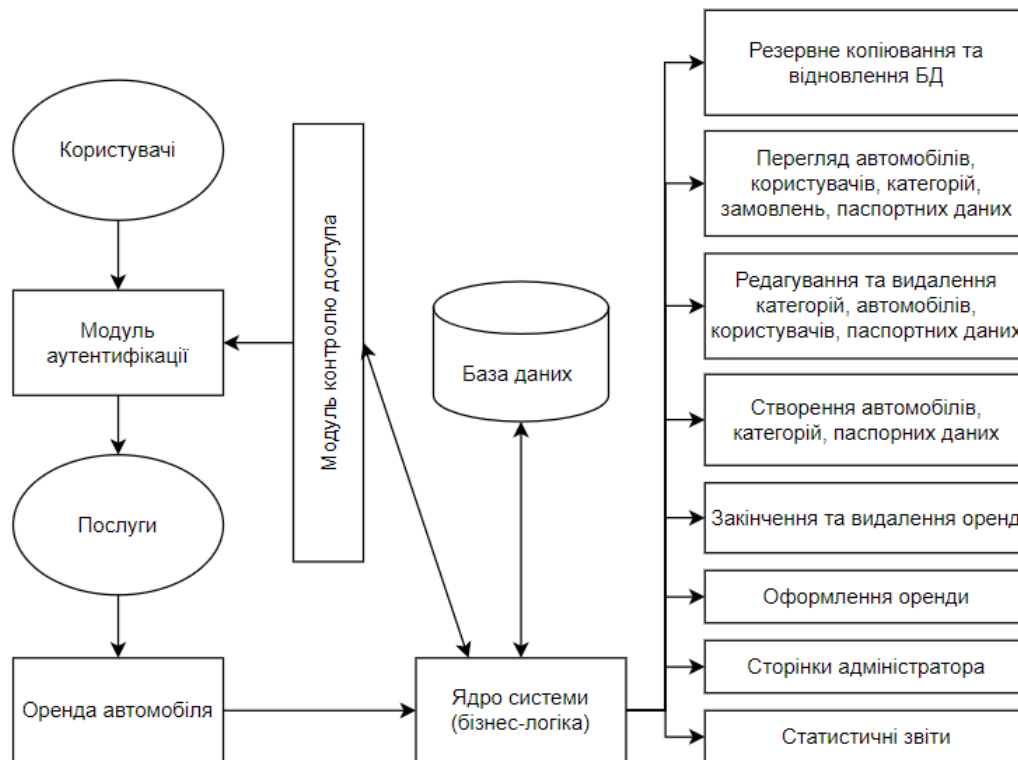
Користувачі

Модуль аутентифікації

Послуги

Оренда автомобіля

Модуль контролю доступа

База даних

Ядро системи (бізнес-логіка)

Резервне копіювання та відновлення БД

Перегляд автомобілів, користувачів, категорій, замовлень, паспортних даних

Редагування та видалення категорій, автомобілів, користувачів, паспортних даних

Створення автомобілів, категорій, паспорних даних

Закінчення та видалення оренд

Оформлення оренди

Сторінки адміністратора

Статистичні звіти